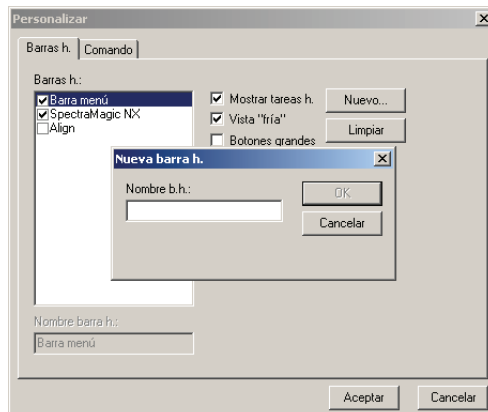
Personalizar

Barras h. | Comando

Barras h.:

Barra menú
SpectraMagic NX
Align

Mostrar tareas h.
Vista "fría"
Botones grandes

Nuevo...
Limpiar

Nueva barra h.

Nombre b.h.:

OK
Cancelar

Nombre barra h.:
Barra menú

Aceptar
Cancelar